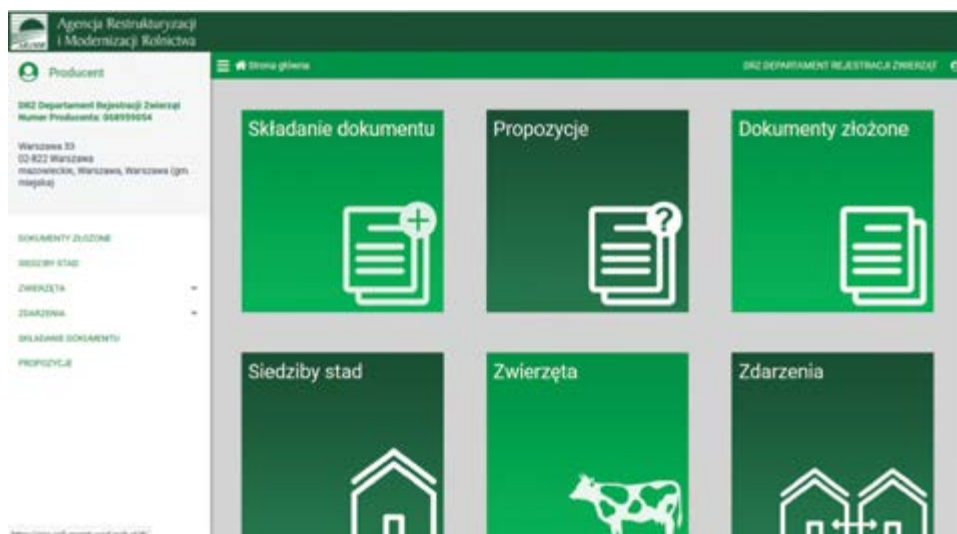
Agencja Restrukturyzacji i Modernizacji Rolnictwa

Producent

DRZ Departament Rejestracji Zwierząt
Numer Producenta: 068959054

Warszawa 33
02-822 Warszawa
mazowieckie, Warszawa, Warszawa (gm. miejska)

DOKUMENTY ZŁOŻONE
SIEDZIBY STAD
ZWIERZĘTA
ZDARZENIA
SKŁADANIE DOKUMENTU
PROPOZYCJE

Strona główna

DRZ DEPARTAMENT REJESTRACJI ZWIERZĄT

Składanie dokumentu

Propozycje

Dokumenty złożone

Siedziby stad

Zwierzęta

Zdarzenia

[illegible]